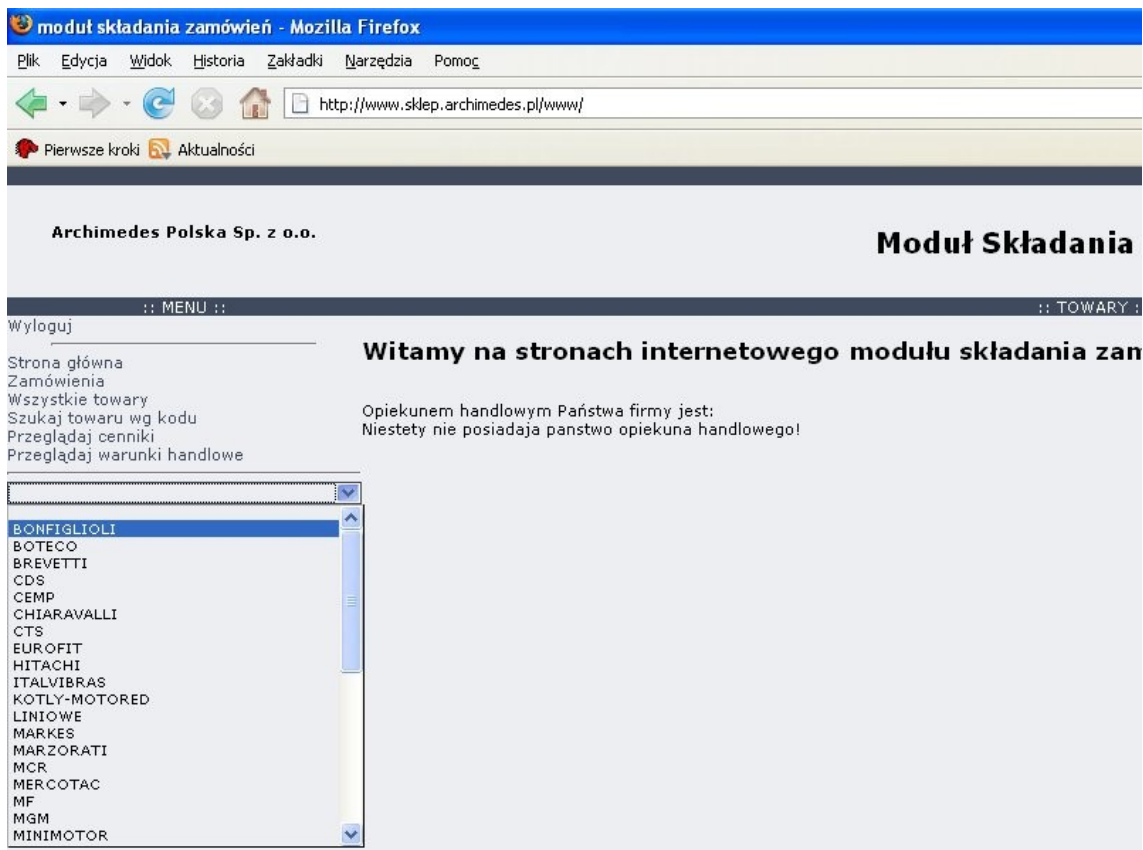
modut składania zamówień - Mozilla Firefox

Plik Edycja Widok Historia Zakładki Narzędzia Pomoc

http://www.sklep.archimedes.pl/www/

Pierwsze kroki Aktualności

Archimedes Polska Sp. z o.o.

Moduł Składania

:: MENU ::

:: TOWARY :

Wyloguj

Strona główna
Zamówienia
Wszystkie towary
Szukaj towaru wg kodu
Przeglądaj cenniki
Przeglądaj warunki handlowe

BONFIGLIOLI
BOTECO
BREVETTI
CDS
CEMP
CHIARAVALLI
CTS
EUROFIT
HITACHI
ITALVIBRAS
KOTLY-MOTORED
LINIOWE
MARKES
MARZORATI
MCR
MERCOTAC
MF
MGM
MINIMOTOR

Witamy na stronach internetowego modułu składania zam

Opiekunem handlowym Państwa firmy jest:
Niestety nie posiadaja panstwo opiekuna handlowego!